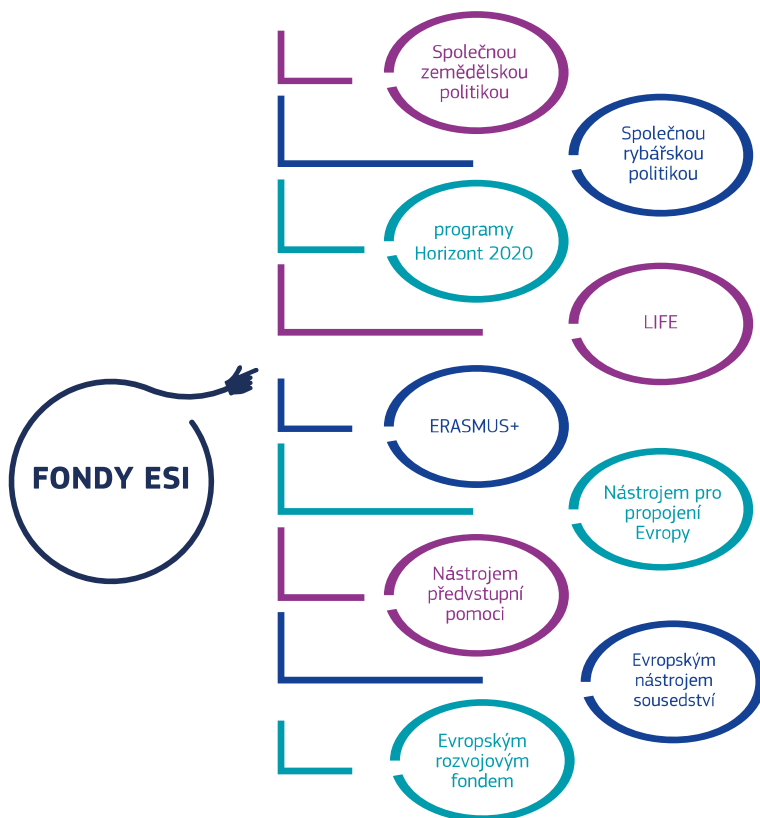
FONDY ESI

Společnou zemědělskou politikou

Společnou rybářskou politikou

programy Horizont 2020

LIFE

ERASMUS+

Nástrojem pro propojení Evropy

Nástrojem předvstupní pomoci

Evropským nástrojem sousedství

Evropským rozvojovým fondem